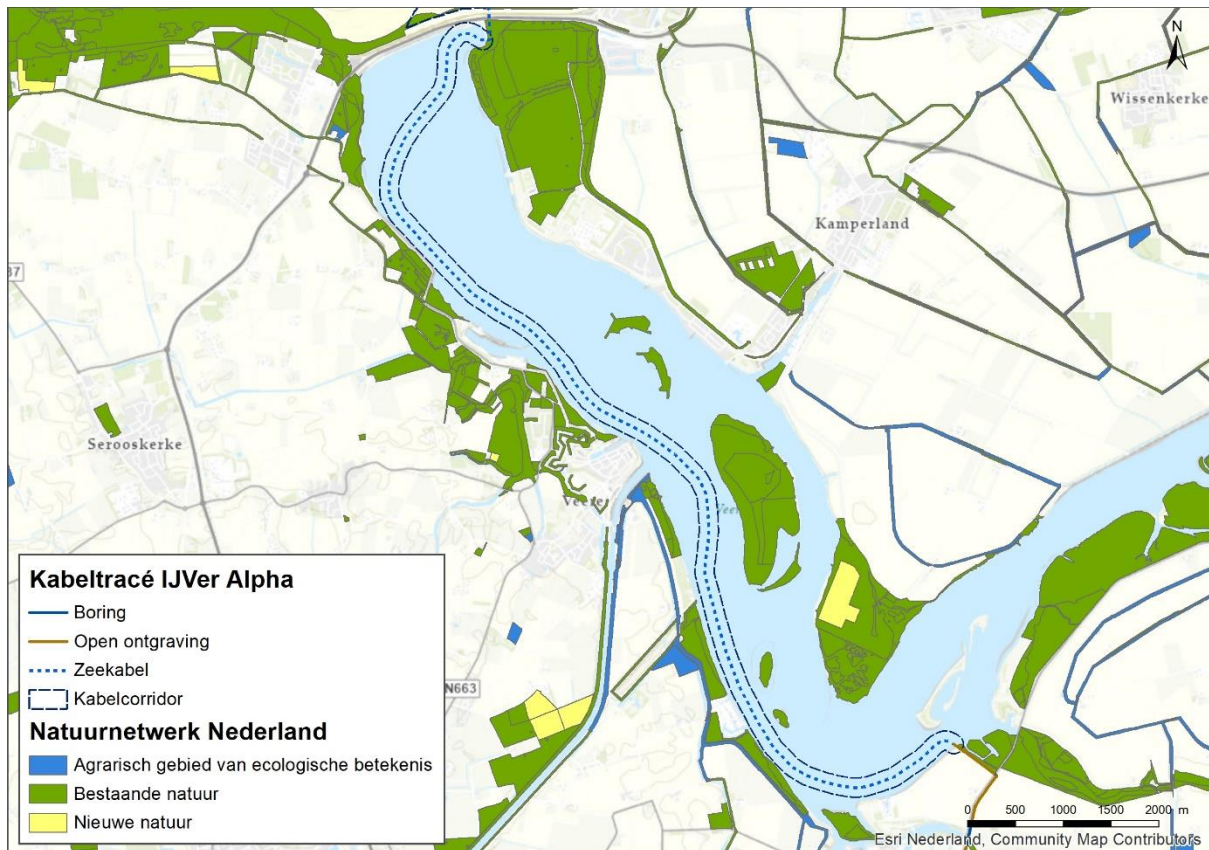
N

Wissenkerke

Kamperland

37

Serooskerke

Veere

N663

Kabeltracé IJVer Alpha
Boring
Open ontgraving
Zeekabel
Kabelcorridor
Natuurnetwerk Nederland
Agrarisch gebied van ecologische betekenis
Bestaande natuur
Nieuwe natuur

0 500 1000 1500 2000 m
Esri Nederland, Community Map Contributors